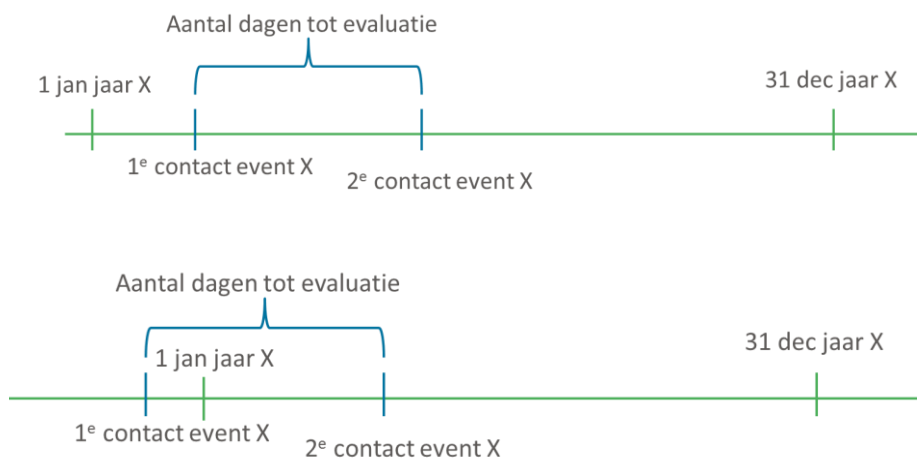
Aantal dagen tot evaluatie

1 jan jaar X

31 dec jaar X

1$^e$ contact event X

2$^e$ contact event X

Aantal dagen tot evaluatie

1 jan jaar X

31 dec jaar X

1$^e$ contact event X

2$^e$ contact event X